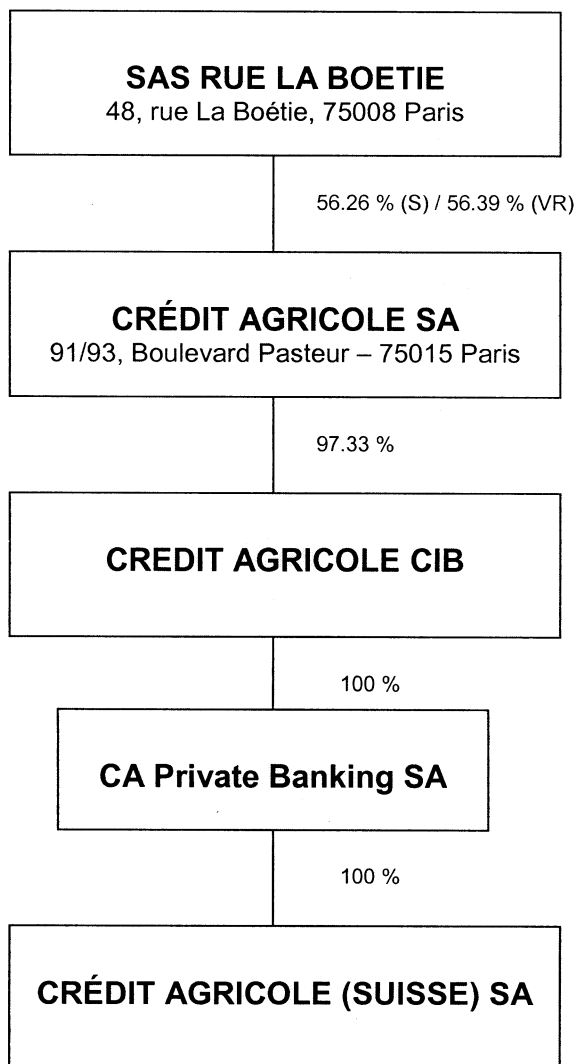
SAS RUE LA BOETIE
48, rue La Boétie, 75008 Paris

56.26 % (S) / 56.39 % (VR)

CRÉDIT AGRICOLE SA
91/93, Boulevard Pasteur – 75015 Paris

97.33 %

CREDIT AGRICOLE CIB

100 %

CA Private Banking SA

100 %

CRÉDIT AGRICOLE (SUISSE) SA